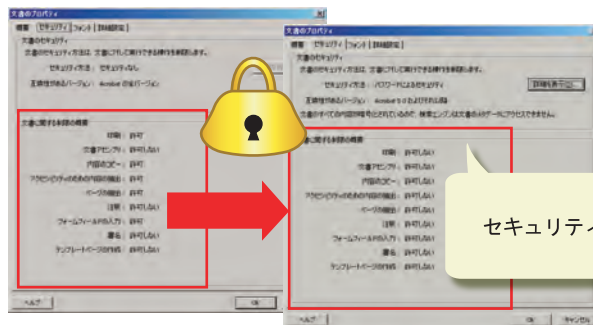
文書のプロパティ
概要 セキュリティ フォント 詳細設定
文書のセキュリティ
文書のセキュリティ方法は、文書に対して実行できる操作を制限します。
セキュリティ方法： セキュリティなし
互換性があるバージョン： Acrobat 全てのバージョン
文書に関する制限の概要
印刷： 許可
文書アセンブリ： 許可しない
内容のコピー： 許可
アクセシビリティのための内容の抽出： 許可
ページの抽出： 許可
注釈： 許可しない
フォームフィールドの入力： 許可
署名： 許可しない
テンプレートページの作成： 許可しない
ヘルプ
OK

文書のプロパティ
概要 セキュリティ フォント 詳細設定
文書のセキュリティ
文書のセキュリティ方法は、文書に対して実行できる操作を制限します。
セキュリティ方法： パスワードによるセキュリティ
詳細を表示(D)...
互換性があるバージョン： Acrobat 5.0 およびそれ以降
文書のすべての内容が暗号化されているため、検索エンジンは文書のメタデータにアクセスできません。
文書に関する制限の概要
印刷： 許可しない
文書アセンブリ： 許可しない
内容のコピー： 許可しない
アクセシビリティのための内容の抽出： 許可しない
ページの抽出： 許可しない
注釈： 許可しない
フォームフィールドの入力： 許可しない
署名： 許可しない
テンプレートページの作成： 許可しない
ヘルプ
OK キャンセル

セキュリティ